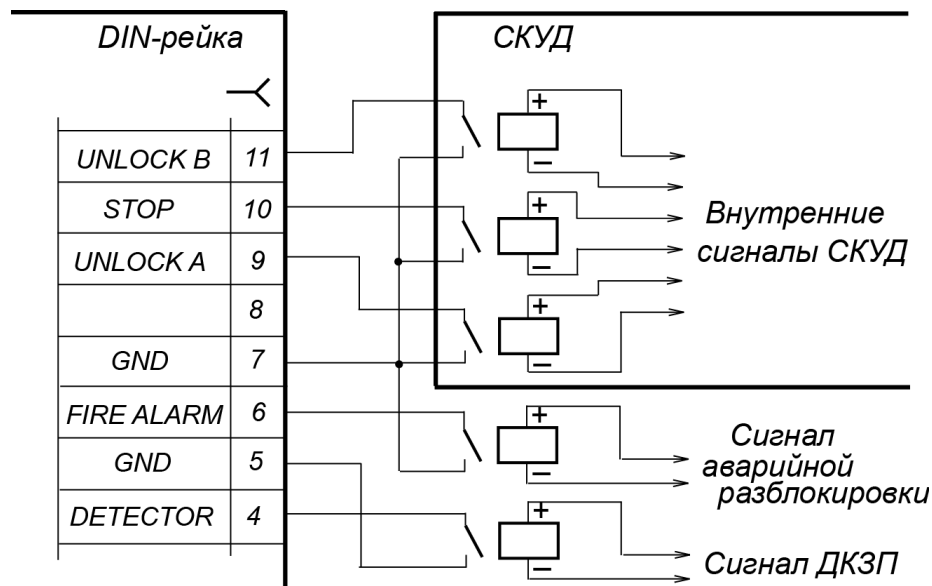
DIN-рейка

СКУД

| | |
|---|---|
| UNLOCK B | 11 |
| STOP | 10 |
| UNLOCK A | 9 |
| | 8 |
| GND | 7 |
| FIRE ALARM | 6 |
| GND | 5 |
| DETECTOR | 4 |

+
–
+
–
+
–
+
–
+
–

Внутренние сигналы СКУД

Сигнал аварийной разблокировки

Сигнал ДКЗП